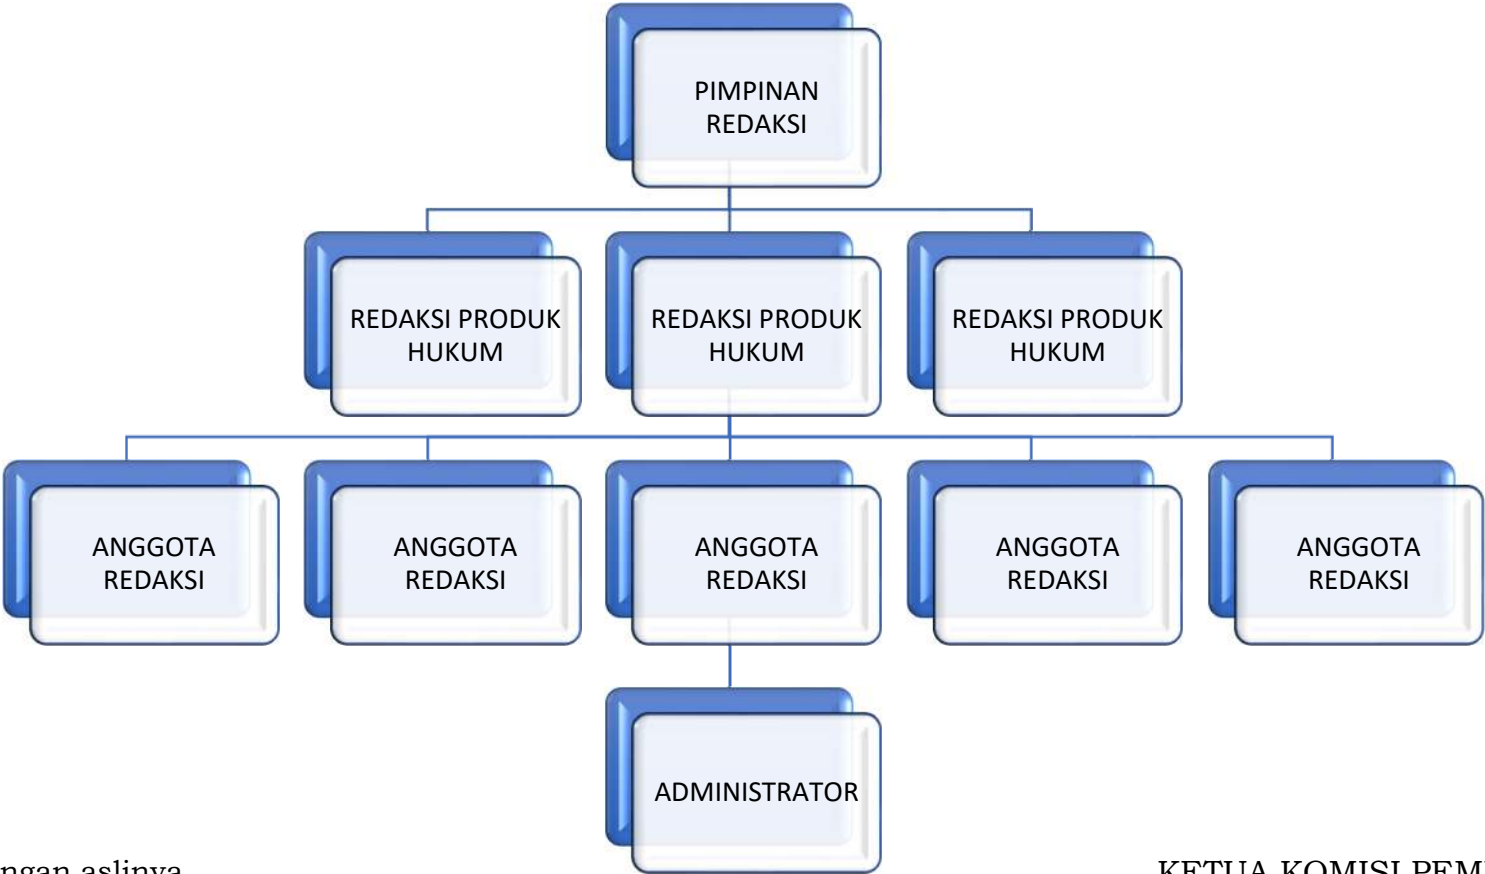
PIMPINAN REDAKSI

REDAKSI PRODUK HUKUM

REDAKSI PRODUK HUKUM

REDAKSI PRODUK HUKUM

ANGGOTA REDAKSI

ANGGOTA REDAKSI

ANGGOTA REDAKSI

ANGGOTA REDAKSI

ANGGOTA REDAKSI

ADMINISTRATOR

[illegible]ngan aslinya

KETUA KOMISI PEM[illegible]